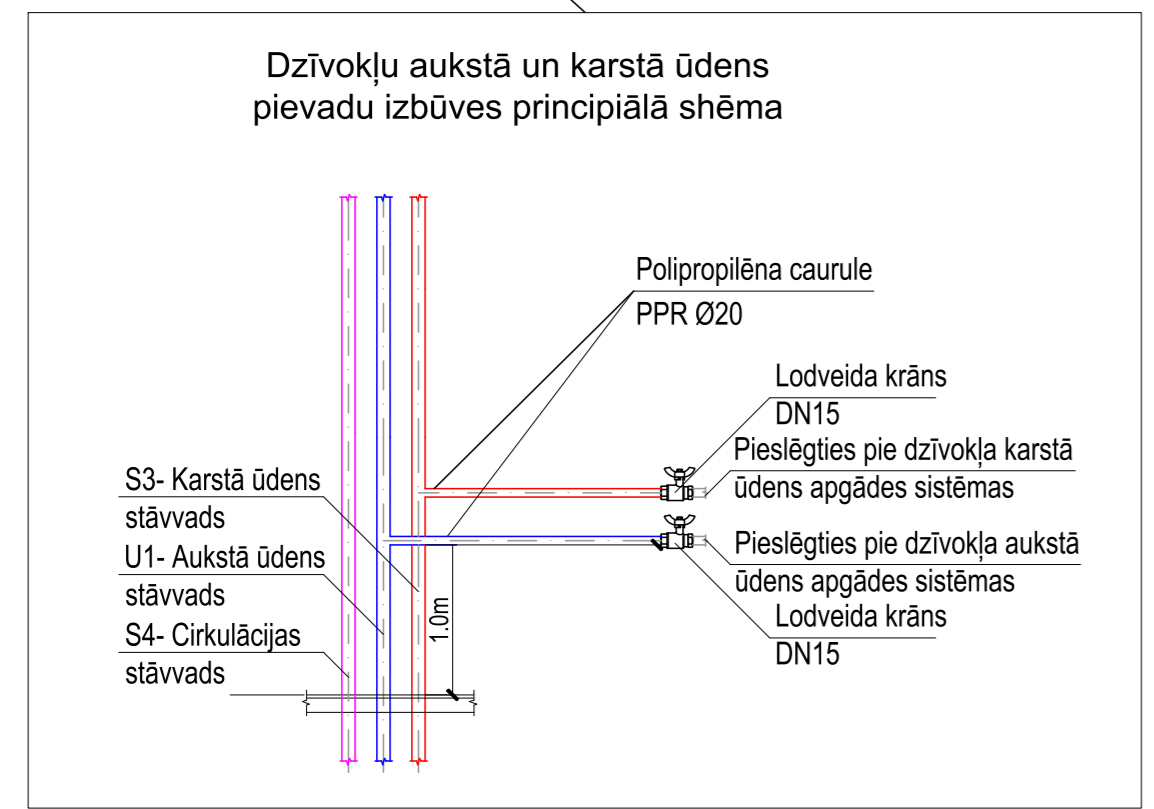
Dzīvokļu aukstā un karstā ūdens pievadu izbūves principiālā shēma

Polipropilēna caurule
PPR Ø20

Lodveida krāns
DN15

Pieslēgties pie dzīvokļa karstā ūdens apgādes sistēmas

Pieslēgties pie dzīvokļa aukstā ūdens apgādes sistēmas

Lodveida krāns
DN15

S3- Karstā ūdens stāvvads

U1- Aukstā ūdens stāvvads

S4- Cirkulācijas stāvvads

1.0m